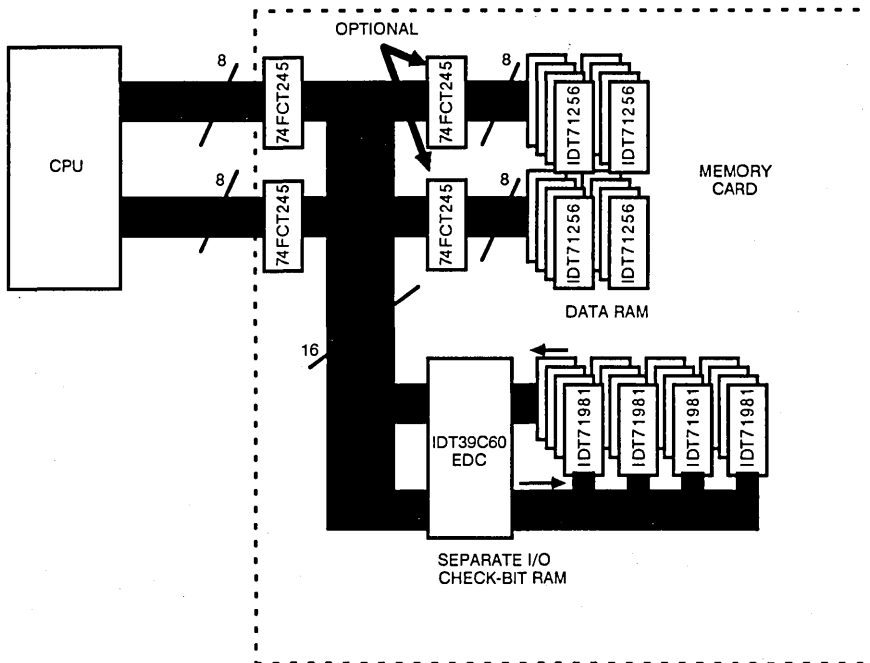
OPTIONAL

CPU

8

8

74FCT245

74FCT245

74FCT245

74FCT245

8

8

IDT71256

IDT71256

IDT71256

IDT71256

MEMORY CARD

DATA RAM

16

IDT39C60 EDC

IDT71981

IDT71981

IDT71981

IDT71981

SEPARATE I/O CHECK-BIT RAM